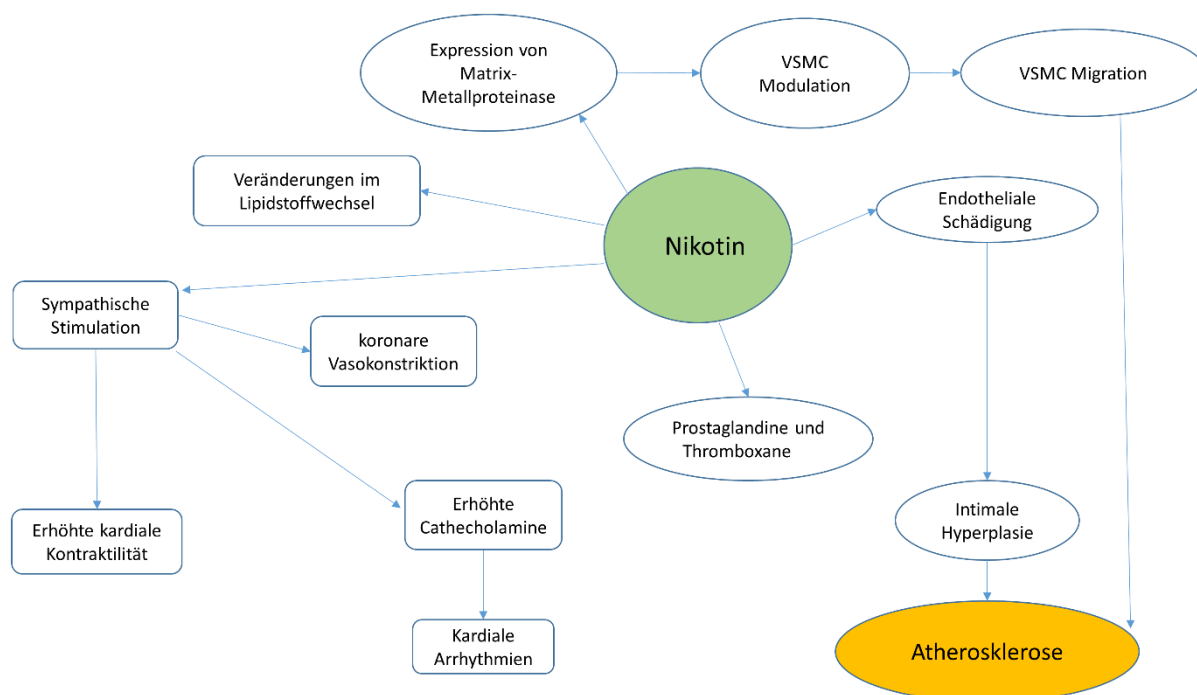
Expression von Matrix-Metallproteinase

VSMC Modulation

VSMC Migration

Veränderungen im Lipidstoffwechsel

Nikotin

Endotheliale Schädigung

Sympathische Stimulation

koronare Vasokonstriktion

Prostaglandine und Thromboxane

Erhöhte kardiale Kontraktilität

Erhöhte Cathecholamine

Intimale Hyperplasie

Kardiale Arrhythmien

Atherosklerose